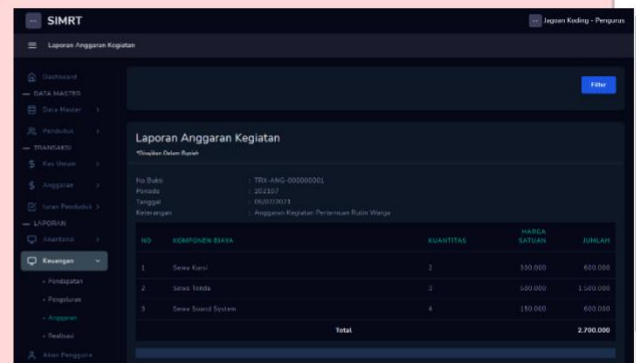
SIMRT

Jagoan Koding - Pengurus

Laporan Anggaran Kegiatan

Dashboard

— DATA MASTER

Data Master

Penduduk

— TRANSAKSI

Kas Umum

Anggaran

Iuran Penduduk

— LAPORAN

Akuntansi

Keuangan

- Pendapatan

- Pengeluaran

- Anggaran

- Realisasi

Akun Pengguna

Filter

Laporan Anggaran Kegiatan

*Dinyatakan Dalam Rupiah

No Bukti : TRX-ANG-000000001
Periode : 202107
Tanggal : 06/07/2021
Keterangan : Anggaran Kegiatan Pertemuan Rutin Warga

| NO | KOMPONEN BIAYA | KUANTITAS | HARGA SATUAN | JUMLAH |
|---|---|---|---|---|
| 1 | Sewa Kursi | 2 | 300.000 | 600.000 |
| 2 | Sewa Tenda | 3 | 500.000 | 1.500.000 |
| 3 | Sewa Sound System | 4 | 150.000 | 600.000 |
| | Total | | | 2.700.000 |